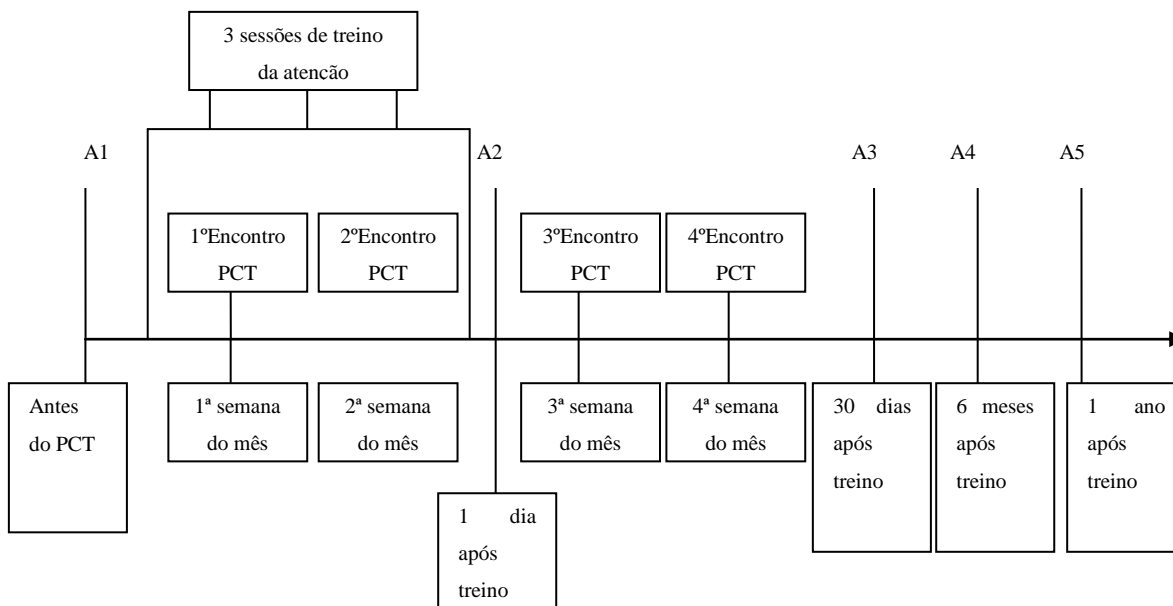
3 sessões de treino da atencão

A1

A2

A3

A4

A5

1ºEncontro PCT

2ºEncontro PCT

3ºEncontro PCT

4ºEncontro PCT

Antes do PCT

1ª semana do mês

2ª semana do mês

3ª semana do mês

4ª semana do mês

30 dias após treino

6 meses após treino

1 ano após treino

1 dia após treino